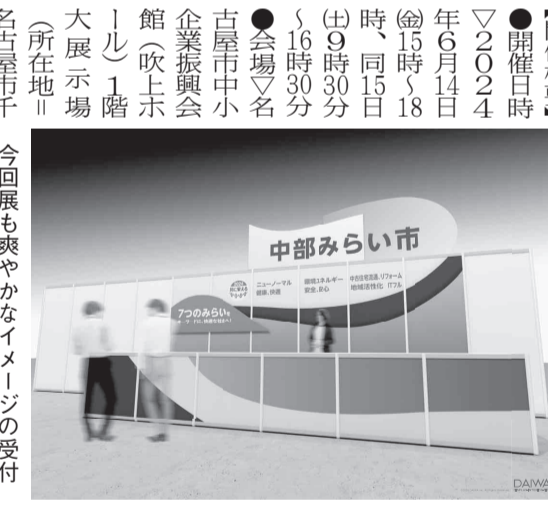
●開催日時▽2024年6月14日(金)15時～18時、同15日(土)9時30分～16時30分

●会場▽名古屋市中小企業振興会館(吹上ホール)1階大展示場(所在地＝名古屋市千

今回展も爽やかなイメージの受付

中部みらい市

ニューノーマル 健康、快適

環境エネルギー 安全、安心

中古住宅流通／リフォーム 地域活性化 IT／AI

7つのみらい

DAIWA